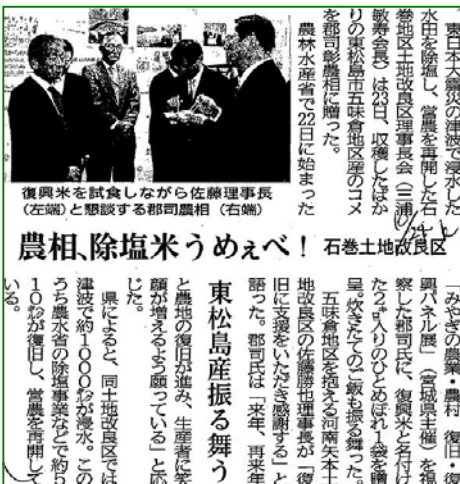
東日本大震災の津波で浸水した水田を除塩し、営農を再開した石巻地区土地改良区理事長会（三浦敏寿会長）は23日、収穫したばかりの東松島市五味倉地区産のコメを郡司彰農相に贈った。
農林水産省で22日に始まった

復興米を試食しながら佐藤理事長（左端）と懇談する郡司農相（右端）

農相、除塩米うめぇベ！ 石巻土地改良区

「みやぎの農業・農村 復旧・復興パネル展」（宮城県主催）を視察した郡司氏に、復興米と名付けた2キロ入りのひとめぼれ1袋を贈呈。炊きたてのご飯も振る舞った。
五味倉地区を抱える河南矢本土地改良区の佐藤勝也理事長が「復旧に支援をいただき感謝する」と語った。郡司氏は「来年、再来年

東松島産振る舞う

と農地の復旧が進み、生産者に笑顔が増えるよう願っている」と応じた。
県によると、同土地改良区では津波で約1000㌶が浸水。このうち農水省の除塩事業などで約510㌶が復旧し、営農を再開している。